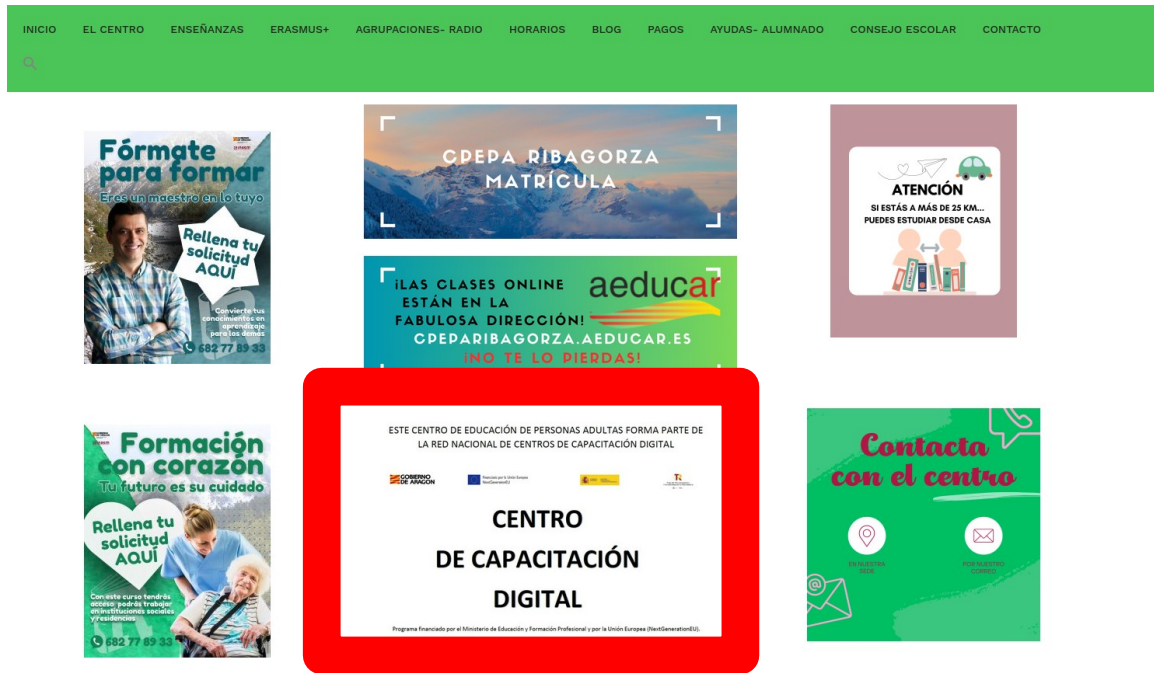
INICIO EL CENTRO ENSEÑANZAS ERASMUS+ AGRUPACIONES- RADIO HORARIOS BLOG PAGOS AYUDAS- ALUMNADO CONSEJO ESCOLAR CONTACTO

Fórmate para formar
Eres un maestro en lo tuyo
Rellena tu solicitud AQUÍ
Convierte tus conocimientos en aprendizaje para los demás
682 77 89 33

CPEPA RIBAGORZA
MATRÍCULA

¡LAS CLASES ONLINE ESTÁN EN LA FABULOSA DIRECCIÓN!
aeducar
CPEPARIBAGORZA.AEDUCAR.ES
¡NO TE LO PIERDAS!

ATENCIÓN
SI ESTÁS A MÁS DE 25 KM...
PUEDES ESTUDIAR DESDE CASA

Formación con corazón
Tu futuro es su cuidado
Rellena tu solicitud AQUÍ
Con este curso tendrás acceso: podrás trabajar en instituciones sociales y residencias
682 77 89 33

ESTE CENTRO DE EDUCACIÓN DE PERSONAS ADULTAS FORMA PARTE DE LA RED NACIONAL DE CENTROS DE CAPACITACIÓN DIGITAL
GOBIERNO DE ARAGON
CENTRO
DE CAPACITACIÓN
DIGITAL
Programa financiado por el Ministerio de Educación y Formación Profesional y por la Unión Europea (NextGenerationEU).

Contacta con el centro
EN NUESTRA SEDE
POR NUESTRO CORREO